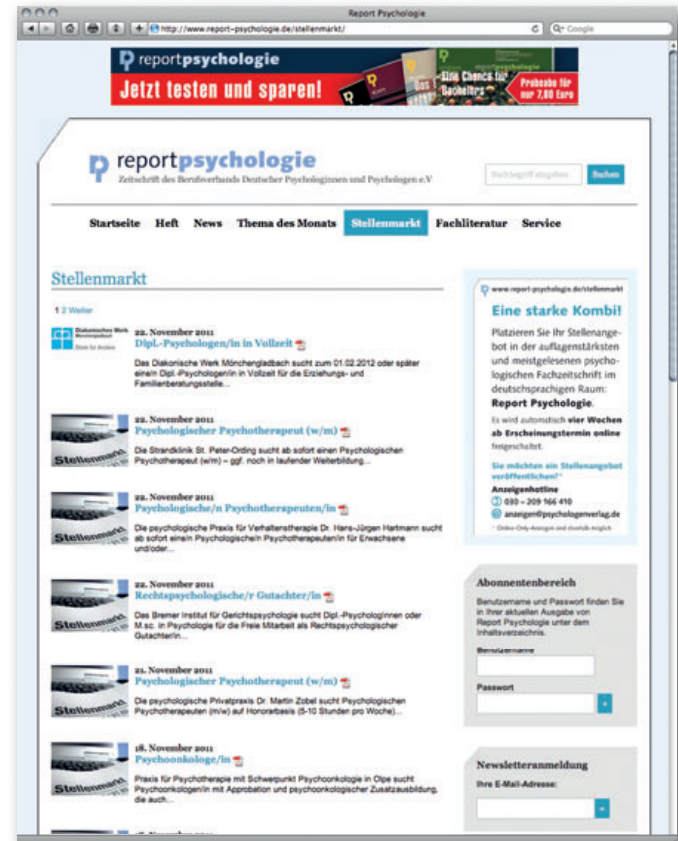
Report Psychologie
http://www.report-psychologie.de/stellenmarkt/
Q- Google

reportpsychologie
Jetzt testen und sparen!
Eine Chance für Bachelors
Probeabo für nur 7,80 Euro

reportpsychologie
Zeitschrift des Berufsverbands Deutscher Psychologinnen und Psychologen e.V.

Suchbegriff eingeben
Suchen

Startseite Heft News Thema des Monats Stellenmarkt Fachliteratur Service

Stellenmarkt

1 2 Weiter

Diakonisches Werk Mönchengladbach Stark für Andere
22. November 2011
Dipl.-Psychologen/in in Vollzeit
Das Diakonische Werk Mönchengladbach sucht zum 01.02.2012 oder später eine/n Dipl.-Psychologen/in in Vollzeit für die Erziehungs- und Familienberatungsstelle...

Stellenmarkt
22. November 2011
Psychologischer Psychotherapeut (w/m)
Die Strandklinik St. Peter-Ording sucht ab sofort einen Psychologischen Psychotherapeut (w/m) – ggf. noch in laufender Weiterbildung...

Stellenmarkt
22. November 2011
Psychologische/n Psychotherapeuten/in
Die psychologische Praxis für Verhaltenstherapie Dr. Hans-Jürgen Hartmann sucht ab sofort eine/n Psychologische/n Psychotherapeuten/in für Erwachsene und/oder...

Stellenmarkt
22. November 2011
Rechtspsychologische/r Gutachter/in
Das Bremer Institut für Gerichtspsychologie sucht Dipl.-Psychologinnen oder M.sc. in Psychologie für die Freie Mitarbeit als Rechtspsychologischer Gutachter/in...

Stellenmarkt
21. November 2011
Psychologischer Psychotherapeut (w/m)
Die psychologische Privatpraxis Dr. Martin Zobel sucht Psychologischen Psychotherapeuten (m/w) auf Honorarbasis (5-10 Stunden pro Woche)...

Stellenmarkt
18. November 2011
Psychoonkologe/in
Praxis für Psychotherapie mit Schwerpunkt Psychoonkologie in Olpe sucht Psychoonkologen/in mit Approbation und psychoonkologischer Zusatzausbildung, die auch...

www.report-psychologie.de/stellenmarkt
Eine starke Kombi!
Platzieren Sie Ihr Stellenangebot in der auflagenstärksten und meistgelesenen psychologischen Fachzeitschrift im deutschsprachigen Raum: Report Psychologie.
Es wird automatisch vier Wochen ab Erscheinungstermin online freigeschaltet.
Sie möchten ein Stellenangebot veröffentlichen?*
Anzeigenhotline
030 – 209 166 410
anzeigen@psychologenverlag.de
* Online-Only-Anzeigen sind ebenfalls möglich

Abonnentenbereich
Benutzername und Passwort finden Sie in Ihrer aktuellen Ausgabe von Report Psychologie unter dem Inhaltsverzeichnis.
Benutzername
Passwort

Newsletteranmeldung
Ihre E-Mail-Adresse: